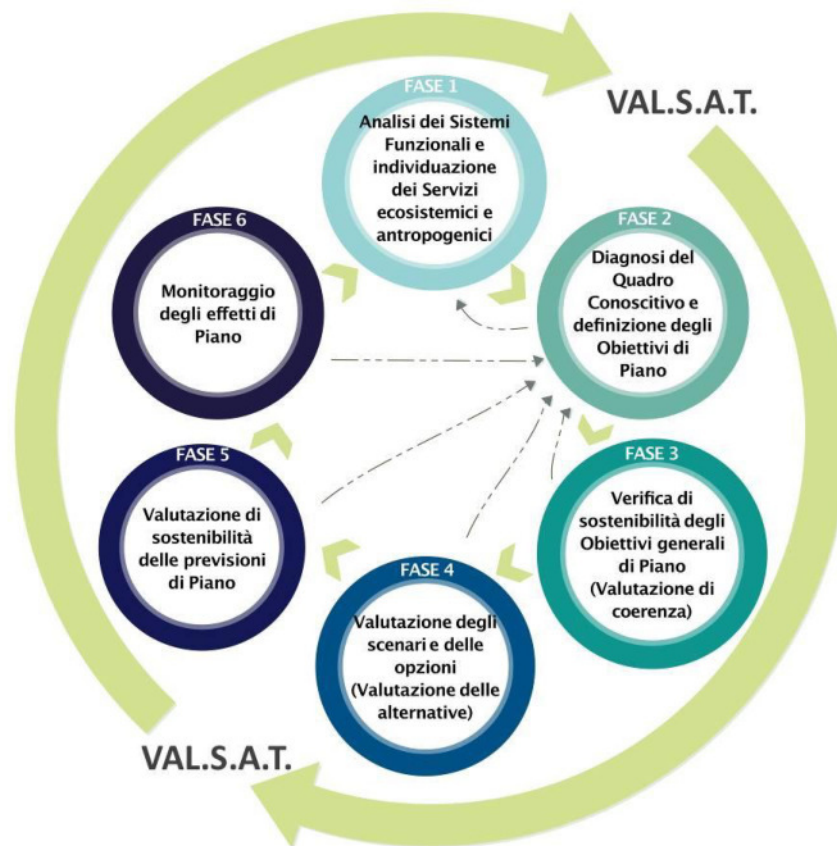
VAL.S.A.T.

FASE 1
Analisi dei Sistemi Funzionali e individuazione dei Servizi ecosistemici e antropogenici

FASE 2
Diagnosi del Quadro Conoscitivo e definizione degli Obiettivi di Piano

FASE 3
Verifica di sostenibilità degli Obiettivi generali di Piano (Valutazione di coerenza)

FASE 4
Valutazione degli scenari e delle opzioni (Valutazione delle alternative)

FASE 5
Valutazione di sostenibilità delle previsioni di Piano

FASE 6
Monitoraggio degli effetti di Piano

VAL.S.A.T.